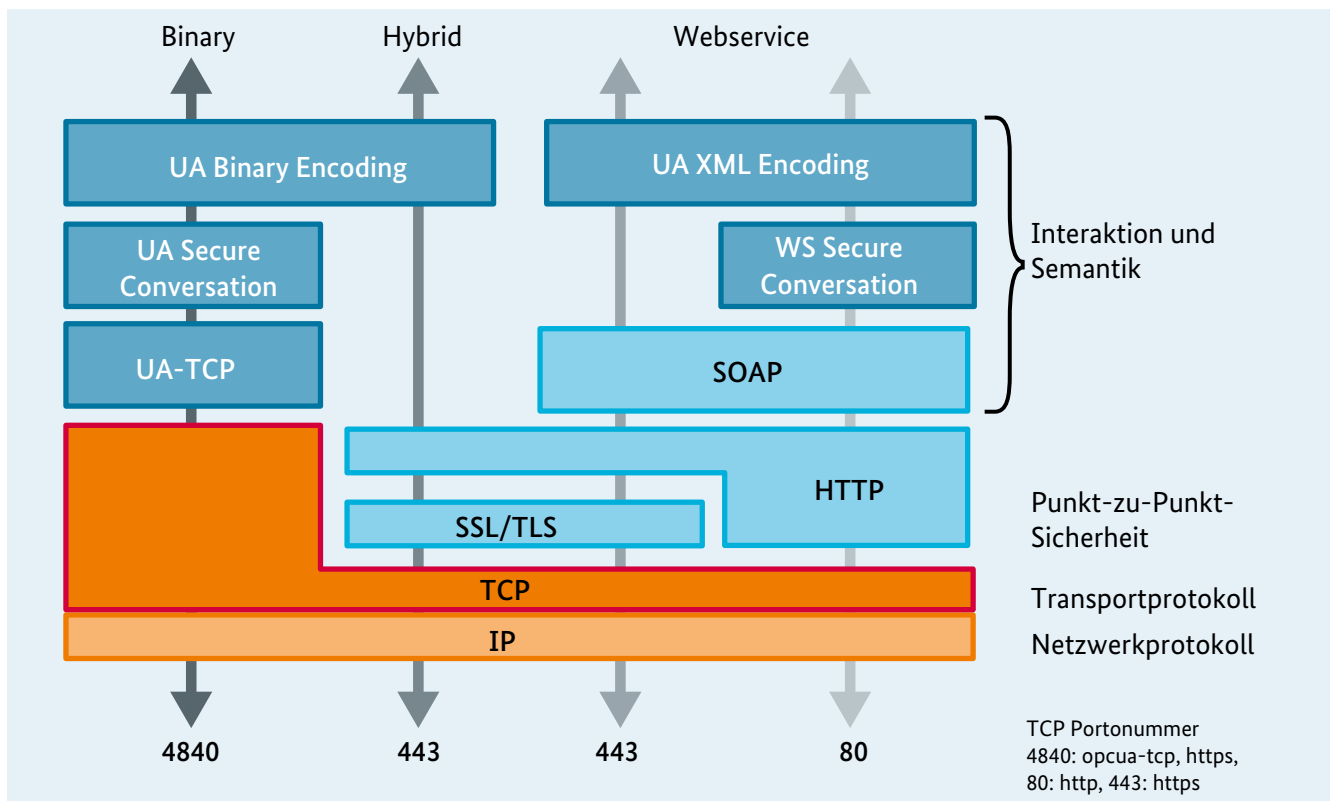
Binary
Hybrid
Webservice

UA Binary Encoding
UA XML Encoding

UA Secure Conversation
WS Secure Conversation

Interaktion und Semantik

UA-TCP
SOAP

HTTP
SSL/TLS

Punkt-zu-Punkt-Sicherheit

TCP
Transportprotokoll

IP
Netzwerkprotokoll

4840
443
443
80

TCP Portonummer
4840: opcua-tcp, https,
80: http, 443: https